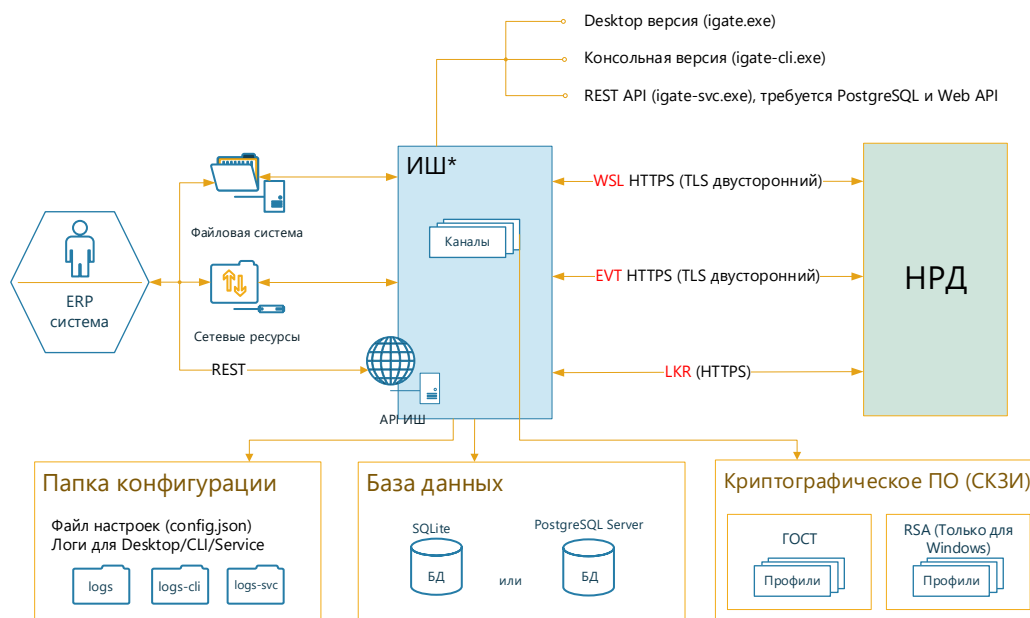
Desktop версия (igate.exe)

Консольная версия (igate-cli.exe)

REST API (igate-svc.exe), требуется PostgreSQL и Web API

ИШ*

Каналы

Файловая система

ERP система

Сетевые ресурсы

REST

API ИШ

WSL HTTPS (TLS двусторонний)

EVT HTTPS (TLS двусторонний)

LKR (HTTPS)

НРД

Папка конфигурации

Файл настроек (config.json)
Логи для Desktop/CLI/Service

logs

logs-cli

logs-svc

База данных

SQLite

БД

или

PostgreSQL Server

БД

Криптографическое ПО (СКЗИ)

ГОСТ

Профили

RSA (Только для Windows)

Профили